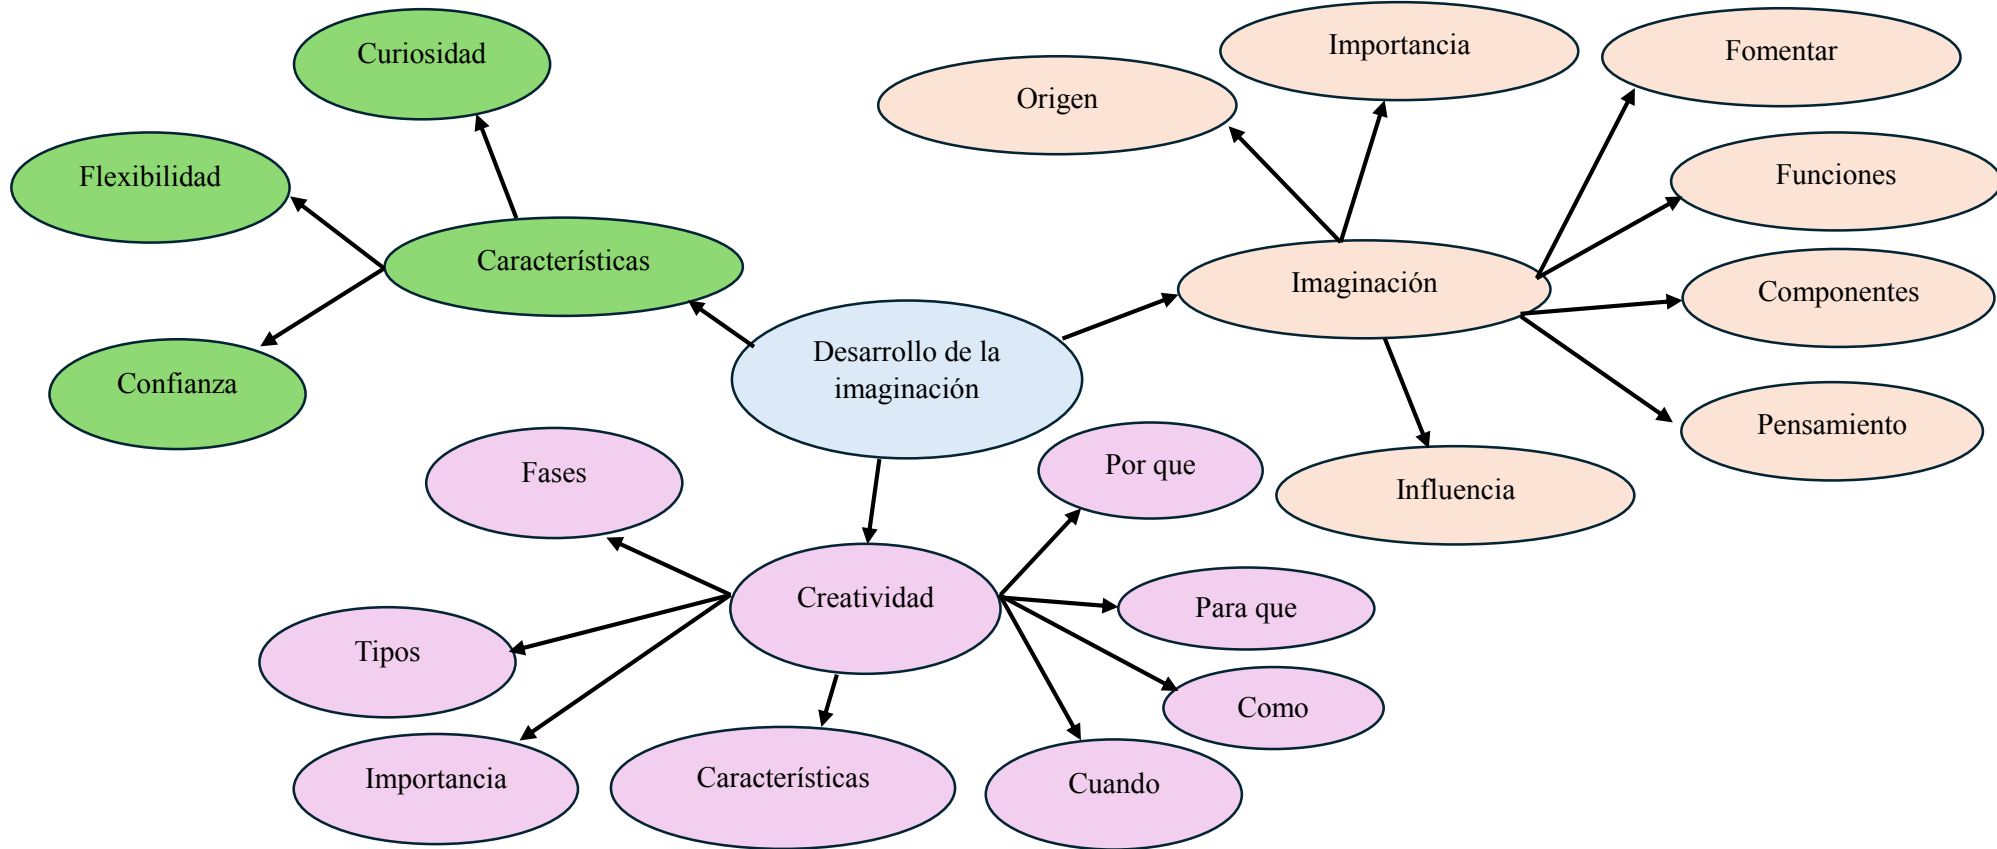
Desarrollo de la imaginación

Características

Curiosidad

Flexibilidad

Confianza

Imaginación

Origen

Importancia

Fomentar

Funciones

Componentes

Pensamiento

Influencia

Creatividad

Fases

Tipos

Importancia

Características

Cuando

Como

Para que

Por que